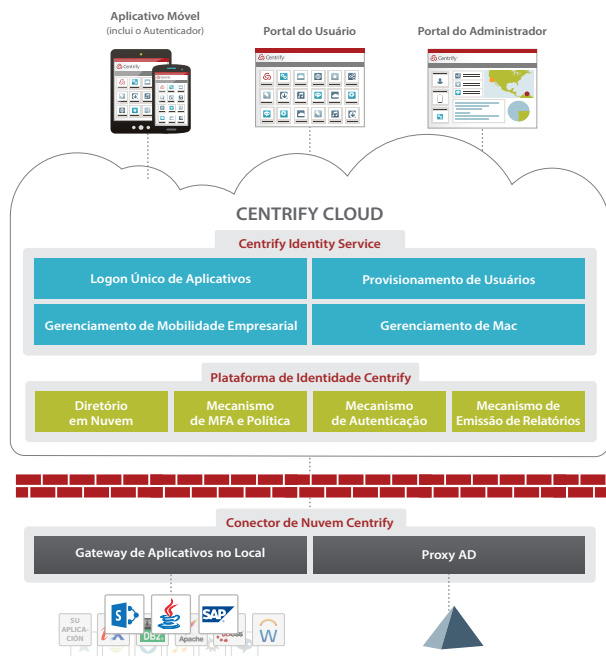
Aplicativo Móvel
(inclui o Autenticador)

Portal do Usuário

Portal do Administrador

Centrify

Centrify

Centrify

CENTRIFY CLOUD

Centrify Identity Service

Logon Único de Aplicativos

Provisionamento de Usuários

Gerenciamento de Mobilidade Empresarial

Gerenciamento de Mac

Plataforma de Identidade Centrify

Diretório em Nuvem

Mecanismo de MFA e Política

Mecanismo de Autenticação

Mecanismo de Emissão de Relatórios

Conector de Nuvem Centrify

Gateway de Aplicativos no Local

Proxy AD

SU APLICAÇÃO

SAP

DB2

Apache